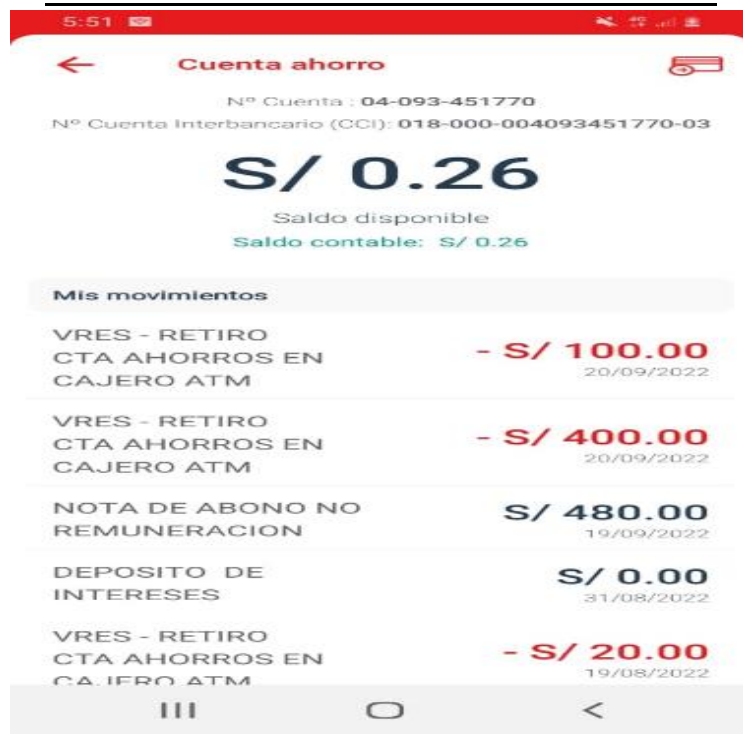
5:51

Cuenta ahorro

Nº Cuenta : 04-093-451770
Nº Cuenta Interbancario (CCI): 018-000-004093451770-03

S/ 0.26

Saldo disponible
Saldo contable: S/ 0.26

Mis movimientos

VRES - RETIRO CTA AHORROS EN CAJERO ATM
- S/ 100.00
20/09/2022

VRES - RETIRO CTA AHORROS EN CAJERO ATM
- S/ 400.00
20/09/2022

NOTA DE ABONO NO REMUNERACION
S/ 480.00
19/09/2022

DEPOSITO DE INTERESES
S/ 0.00
31/08/2022

VRES - RETIRO CTA AHORROS EN CAJERO ATM
- S/ 20.00
19/08/2022